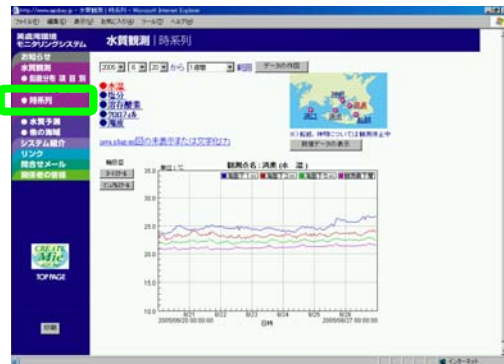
http://www.apobay.jp - 水質観測 | 時系列 - Microsoft Internet Explorer

ファイル(F) 編集(E) 表示(V) お気に入り(A) ツール(T) ヘルプ(H)

英虞湾環境モニタリングシステム

水質観測 | 時系列

お知らせ
水質観測
● 鉛直分布 項目 別
● 時系列
● 水質予測
● 他の海域
システム紹介
リンク
問合せメール
関係者の皆様

2005 年 6 月 20 日 から 1週間 期間 データの作図

● 水温
● 塩分
● 溶存酸素
● クロロフィル
● 濁度

※1 転載、時間については観測所より中

新規データの表示

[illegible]

観測点名 : 浜島 (水 温)

35.0
30.0
25.0
20.0
15.0
10.0

6/21 6/22 6/23 6/24 6/25 6/26
2005/06/20 00:00:00 2005/06/27 00:00:00
日時

CREATE Mie
TOP PAGE

印刷

インターネット